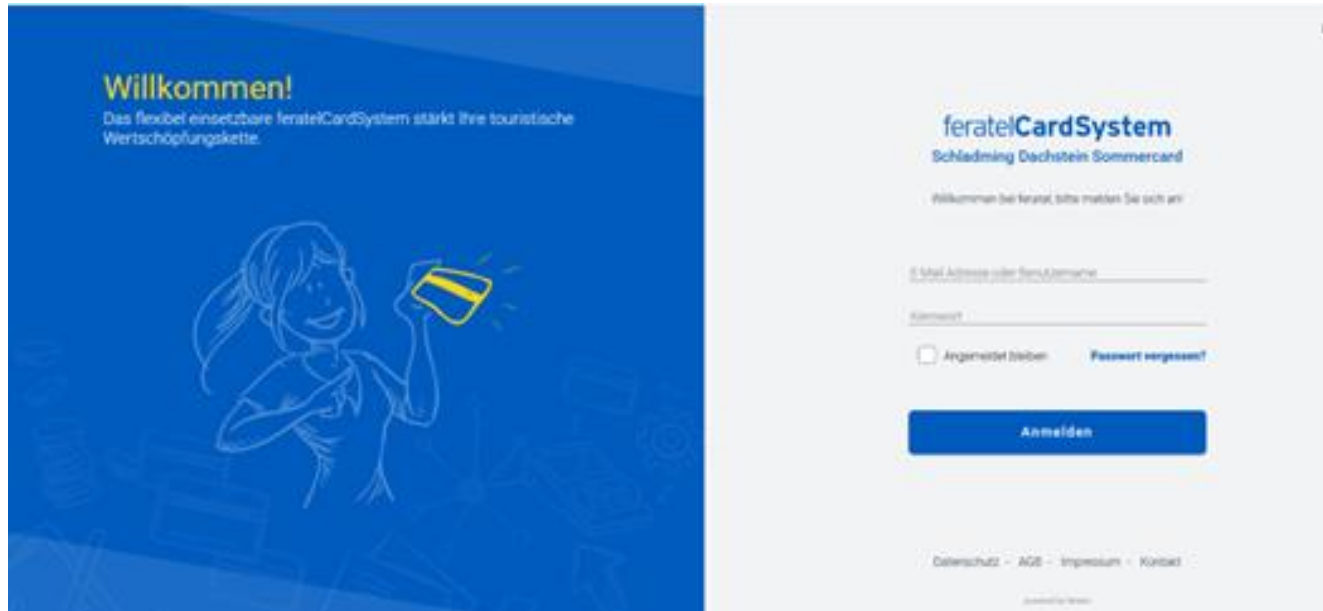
Willkommen!
Das flexibel einsetzbare feratelCardSystem stärkt Ihre touristische Wertschöpfungskette.

feratelCardSystem
Schladming Dachstein Sommercard

Willkommen bei feratel, bitte melden Sie sich an!

E-Mail Adresse oder Benutzername

Kennwort

Angemeldet bleiben

Passwort vergessen?

Anmelden

Datenschutz - AGB - Impressum - Kontakt

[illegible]